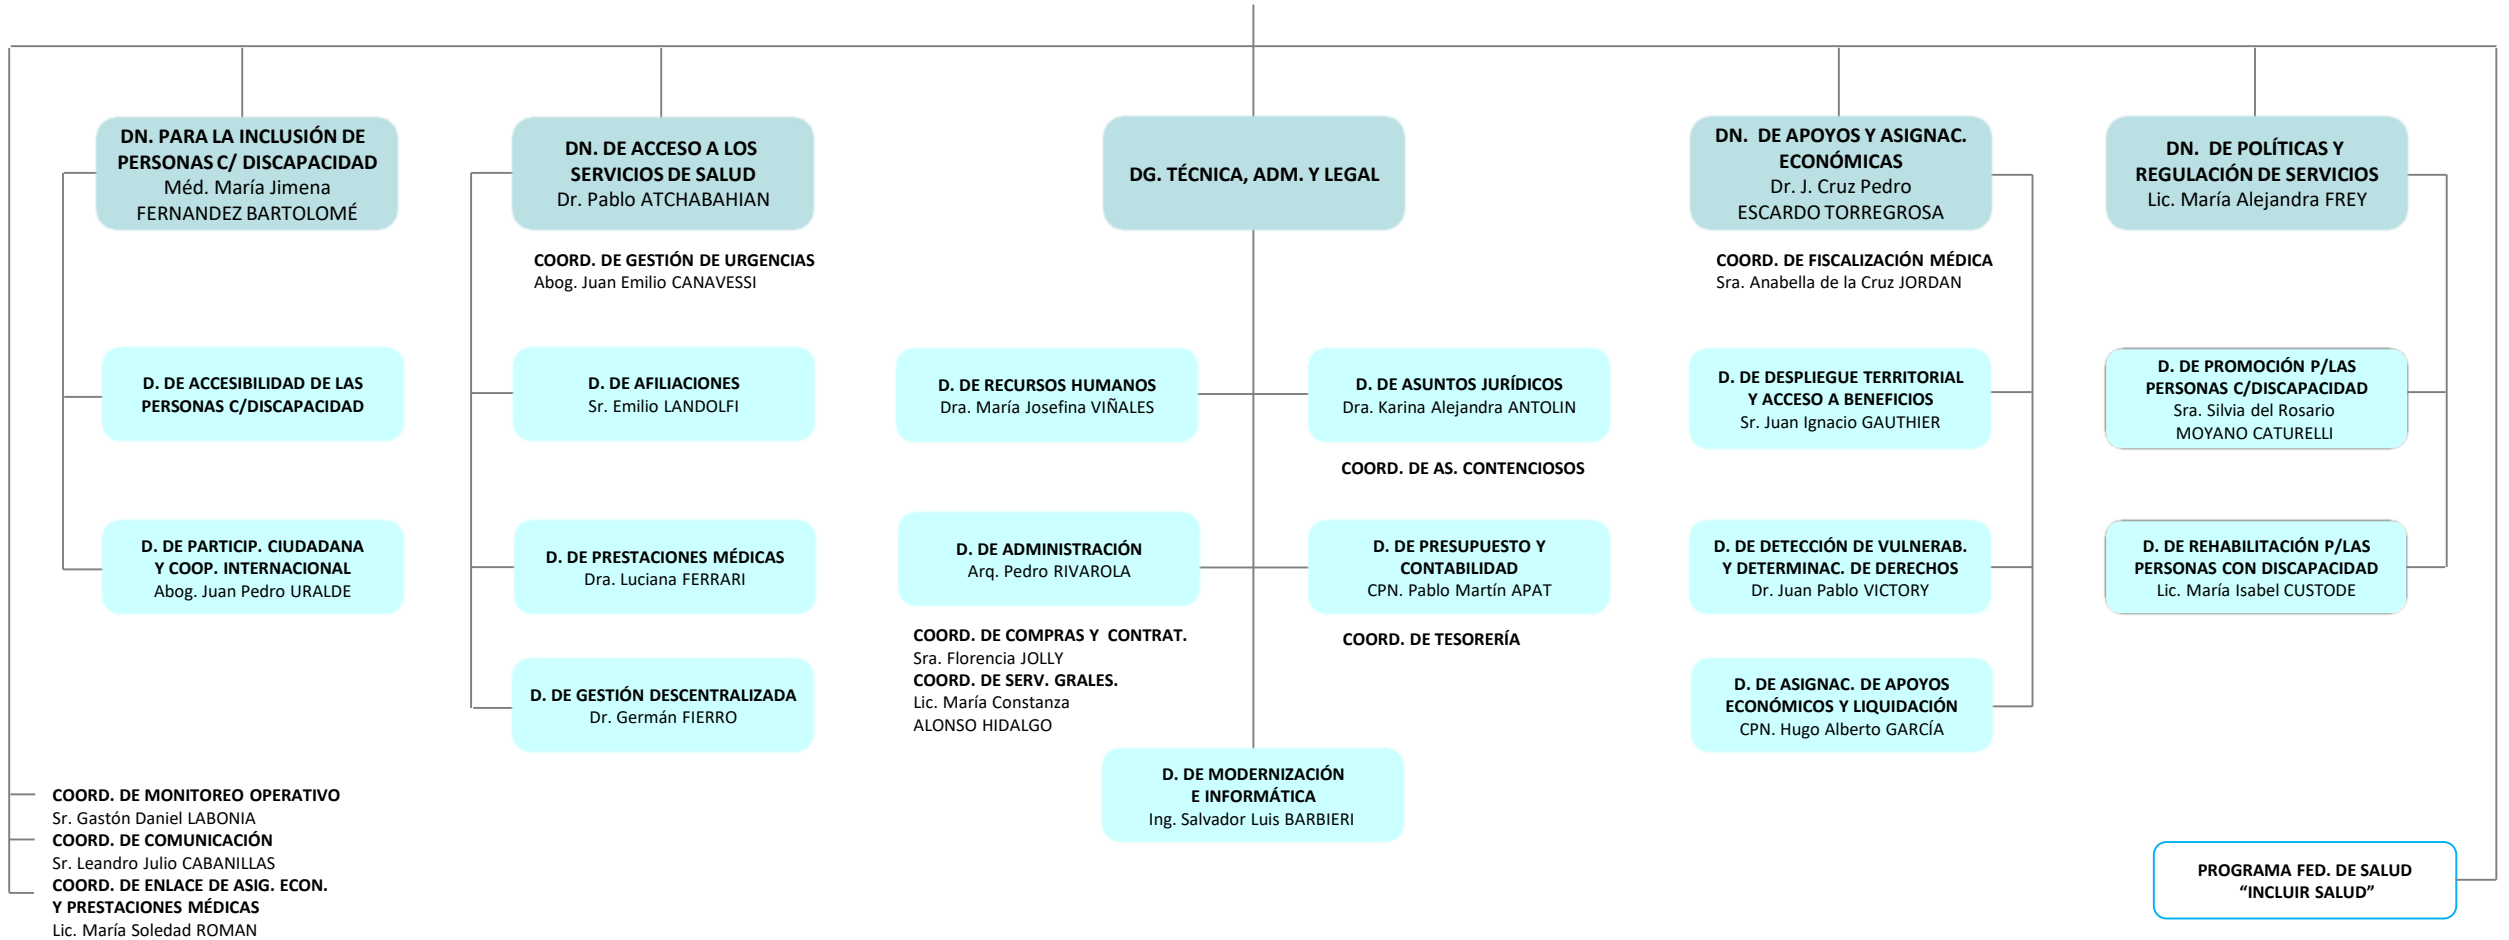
DN. PARA LA INCLUSIÓN DE PERSONAS C/ DISCAPACIDAD
Méd. María Jimena FERNANDEZ BARTOLOMÉ

DN. DE ACCESO A LOS SERVICIOS DE SALUD
Dr. Pablo ATCHABAHIAN

DG. TÉCNICA, ADM. Y LEGAL

DN. DE APOYOS Y ASIGNAC. ECONÓMICAS
Dr. J. Cruz Pedro ESCARDO TORREGROSA

DN. DE POLÍTICAS Y REGULACIÓN DE SERVICIOS
Lic. María Alejandra FREY

COORD. DE GESTIÓN DE URGENCIAS
Abog. Juan Emilio CANAVESSI

COORD. DE FISCALIZACIÓN MÉDICA
Sra. Anabella de la Cruz JORDAN

D. DE ACCESIBILIDAD DE LAS PERSONAS C/DISCAPACIDAD

D. DE AFILIACIONES
Sr. Emilio LANDOLFI

D. DE RECURSOS HUMANOS
Dra. María Josefina VIÑALES

D. DE ASUNTOS JURÍDICOS
Dra. Karina Alejandra ANTOLIN

COORD. DE AS. CONTENCIOSOS

D. DE DESPLIEGUE TERRITORIAL Y ACCESO A BENEFICIOS
Sr. Juan Ignacio GAUTHIER

D. DE PROMOCIÓN P/LAS PERSONAS C/DISCAPACIDAD
Sra. Silvia del Rosario MOYANO CATURELLI

D. DE PARTICIP. CIUDADANA Y COOP. INTERNACIONAL
Abog. Juan Pedro URALDE

D. DE PRESTACIONES MÉDICAS
Dra. Luciana FERRARI

D. DE ADMINISTRACIÓN
Arq. Pedro RIVAROLA

COORD. DE COMPRAS Y CONTRAT.
Sra. Florencia JOLLY
COORD. DE SERV. GRALES.
Lic. María Constanza ALONSO HIDALGO

D. DE PRESUPUESTO Y CONTABILIDAD
CPN. Pablo Martín APAT

COORD. DE TESORERÍA

D. DE DETECCIÓN DE VULNERAB. Y DETERMINAC. DE DERECHOS
Dr. Juan Pablo VICTORY

D. DE REHABILITACIÓN P/LAS PERSONAS CON DISCAPACIDAD
Lic. María Isabel CUSTODE

D. DE GESTIÓN DESCENTRALIZADA
Dr. Germán FIERRO

D. DE ASIGNAC. DE APOYOS ECONÓMICOS Y LIQUIDACIÓN
CPN. Hugo Alberto GARCÍA

D. DE MODERNIZACIÓN E INFORMÁTICA
Ing. Salvador Luis BARBIERI

COORD. DE MONITOREO OPERATIVO
Sr. Gastón Daniel LABONIA
COORD. DE COMUNICACIÓN
Sr. Leandro Julio CABANILLAS
COORD. DE ENLACE DE ASIG. ECON. Y PRESTACIONES MÉDICAS
Lic. María Soledad ROMAN

PROGRAMA FED. DE SALUD “INCLUIR SALUD”